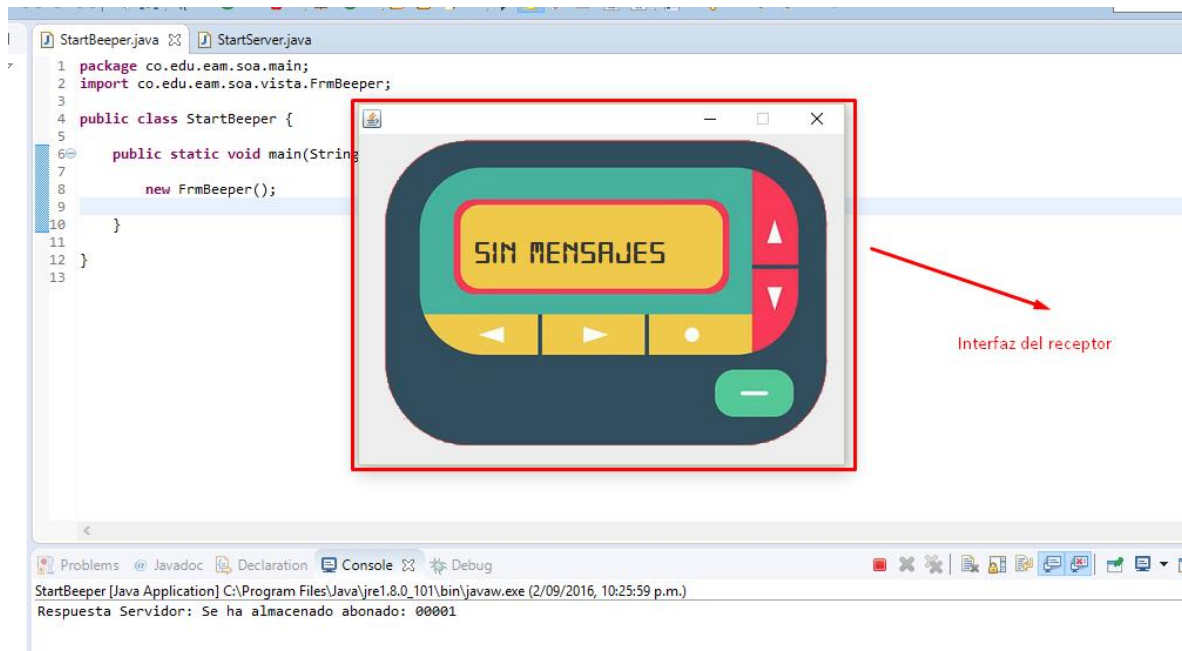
StartBeeper.java ☒ StartServer.java

1 package co.edu.eam.soa.main;
2 import co.edu.eam.soa.vista.FrmBeeper;
3
4 public class StartBeeper {
5
6 public static void main(String
7
8 new FrmBeeper();
9
10 }
11
12 }
13

SIN MENSAJES

Interfaz del receptor

Problems @ Javadoc Declaration Console ☒ Debug

StartBeeper [Java Application] C:\Program Files\Java\jre1.8.0_101\bin\javaw.exe (2/09/2016, 10:25:59 p.m.)
Respuesta Servidor: Se ha almacenado abonado: 00001